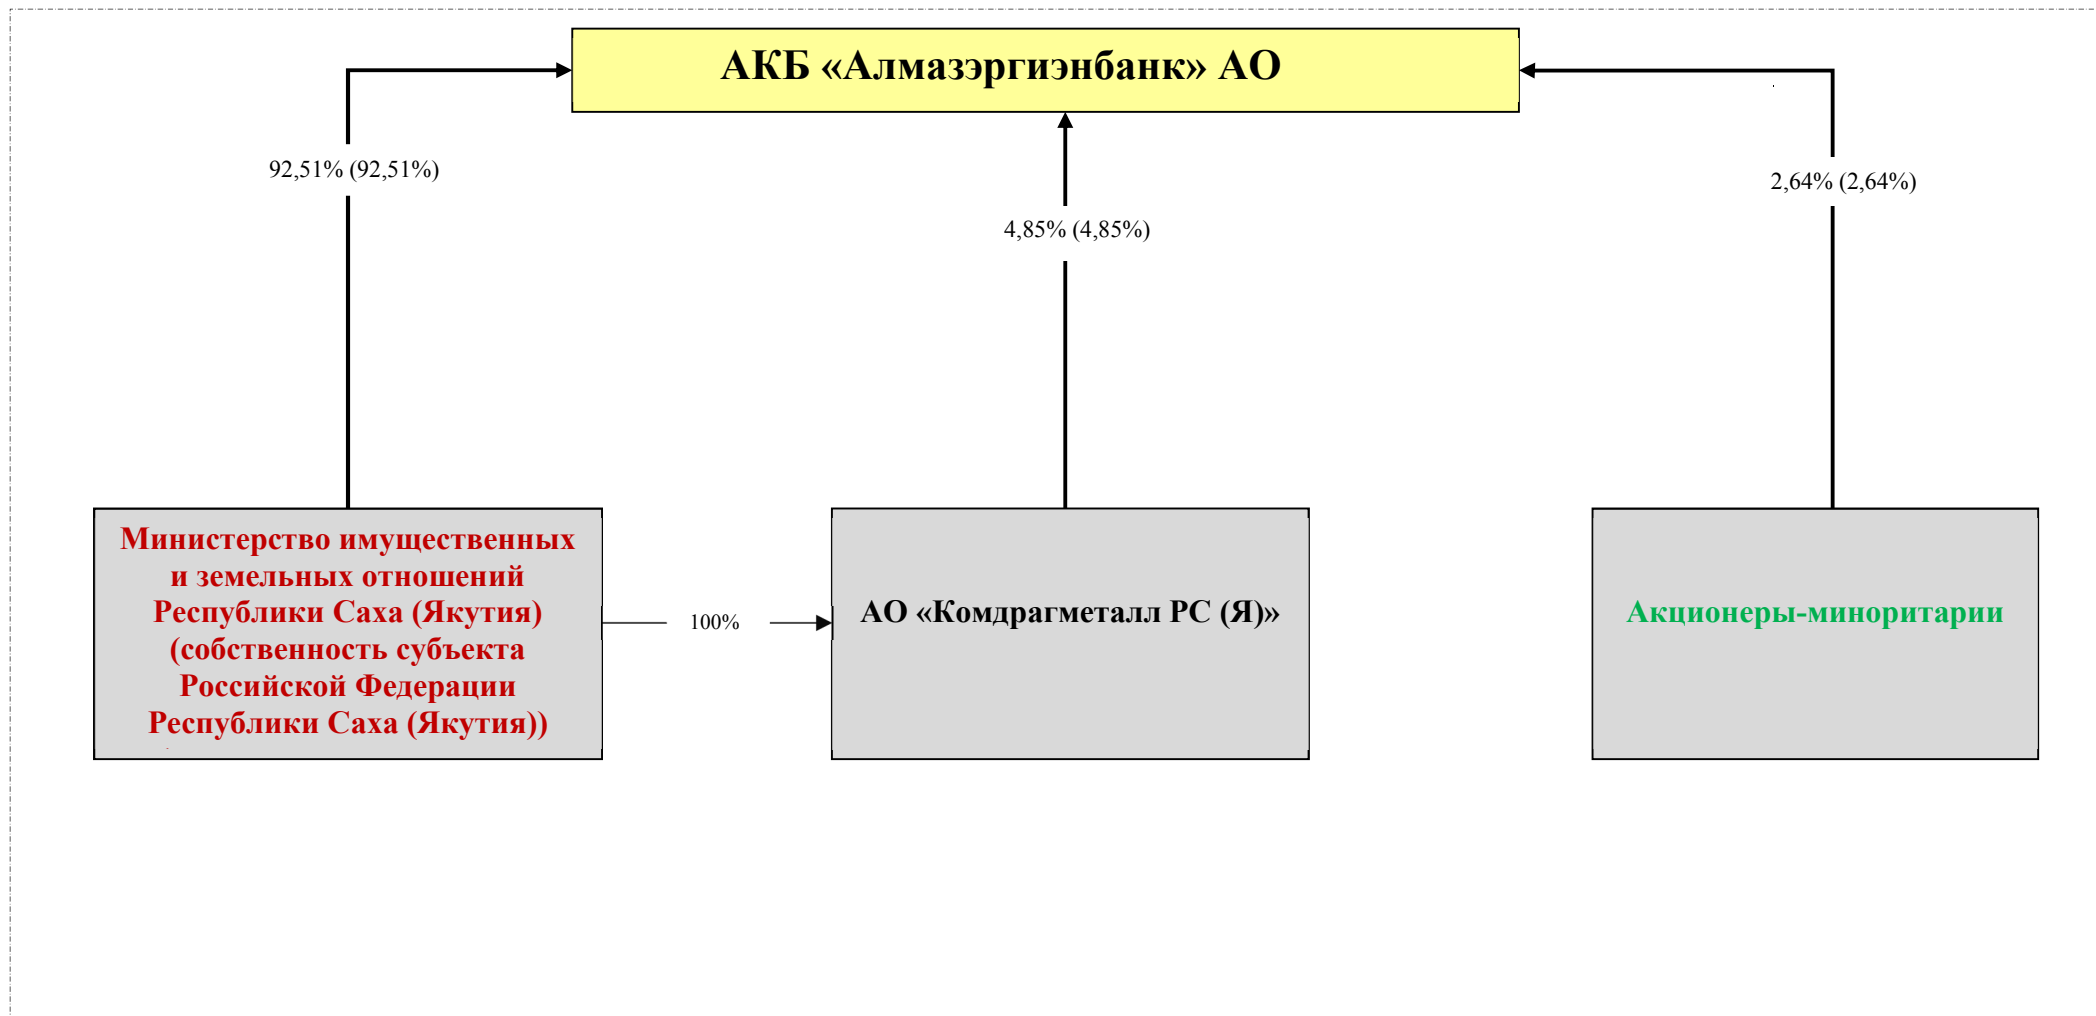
АКБ «Алмазэргиэнбанк» АО

92,51% (92,51%)

4,85% (4,85%)

2,64% (2,64%)

Министерство имущественных и земельных отношений Республики Саха (Якутия) (собственность субъекта Российской Федерации Республики Саха (Якутия))

100%

АО «Комдрагметалл РС (Я)»

Акционеры-миноритарии